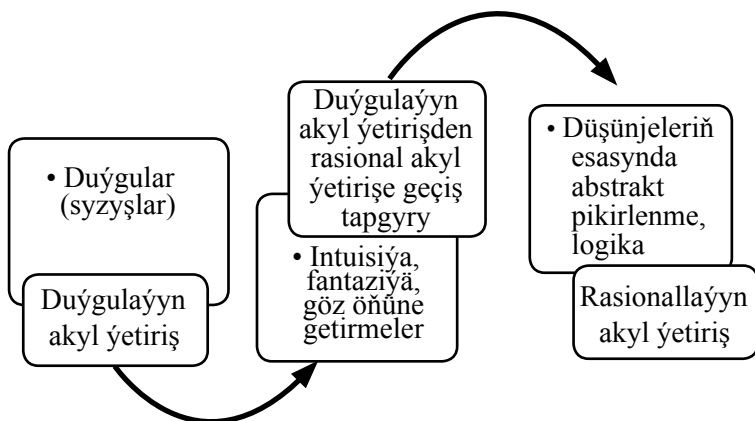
• Duýgular (syzyşlar)

Duýgulaýyn akyl ýetiriş

Duýgulaýyn akyl ýetirişden rasional akyl ýetirişe geçiş tapgyry

• Intuisiýa, fantaziýa, göz önüne getirmeler

• Düşünjeleriň esasynda abstrakt pikirlenme, logika

Rasionallaýyn akyl ýetiriş